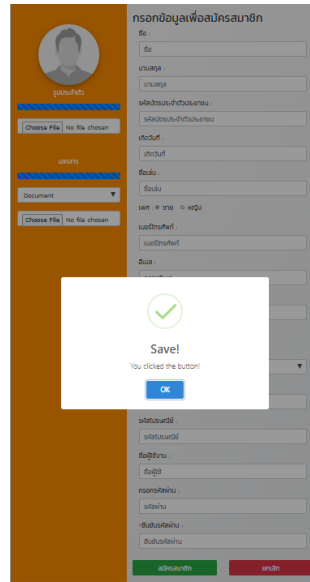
กรอกข้อมูลเพื่อสมัครสมาชิก

รูปประจำตัว

Choose File No file chosen

เอกสาร

Document

Choose File No file chosen

ชื่อ :

ชื่อ

นามสกุล :

นามสกุล

รหัสบัตรประจำตัวประชาชน :

รหัสบัตรประจำตัวประชาชน

เกิดวันที่ :

เกิดวันที่

ชื่อเล่น :

ชื่อเล่น

เพศ : ชาย หญิง

เบอร์โทรศัพท์ :

เบอร์โทรศัพท์

อีเมล :

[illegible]

Save!

You clicked the button!

OK

รหัสไปรษณีย์ :

รหัสไปรษณีย์

ชื่อผู้ใช้งาน :

ชื่อผู้ใช้

กรอกรหัสผ่าน :

รหัสผ่าน

ยืนยันรหัสผ่าน :

ยืนยันรหัสผ่าน

สมัครสมาชิก

ยกเลิก